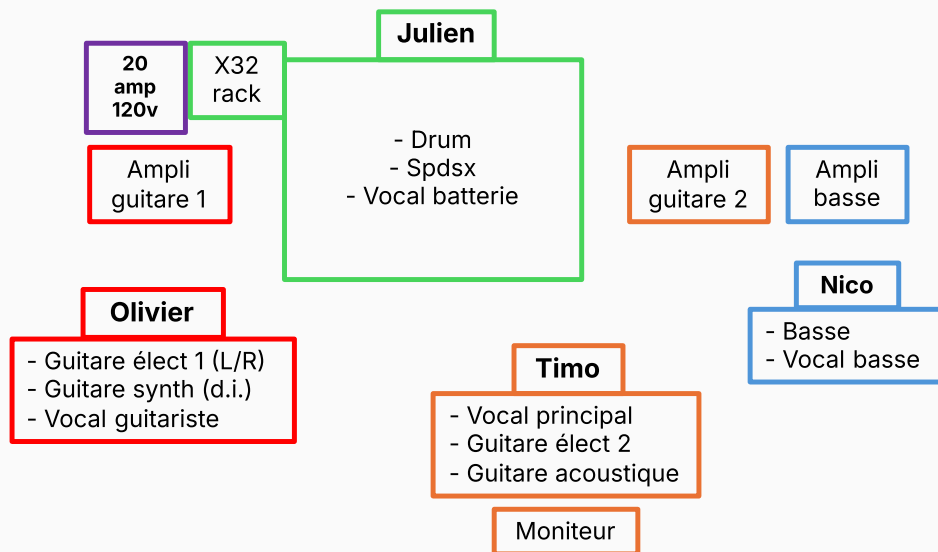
20 amp 120v

X32 rack

Julien

- Drum
- Spdsx
- Vocal batterie

Ampli guitare 1

Ampli guitare 2

Ampli basse

Olivier

- Guitare élect 1 (L/R)
- Guitare synth (d.i.)
- Vocal guitariste

Nico

- Basse
- Vocal basse

Timo

- Vocal principal
- Guitare élect 2
- Guitare acoustique

Moniteur